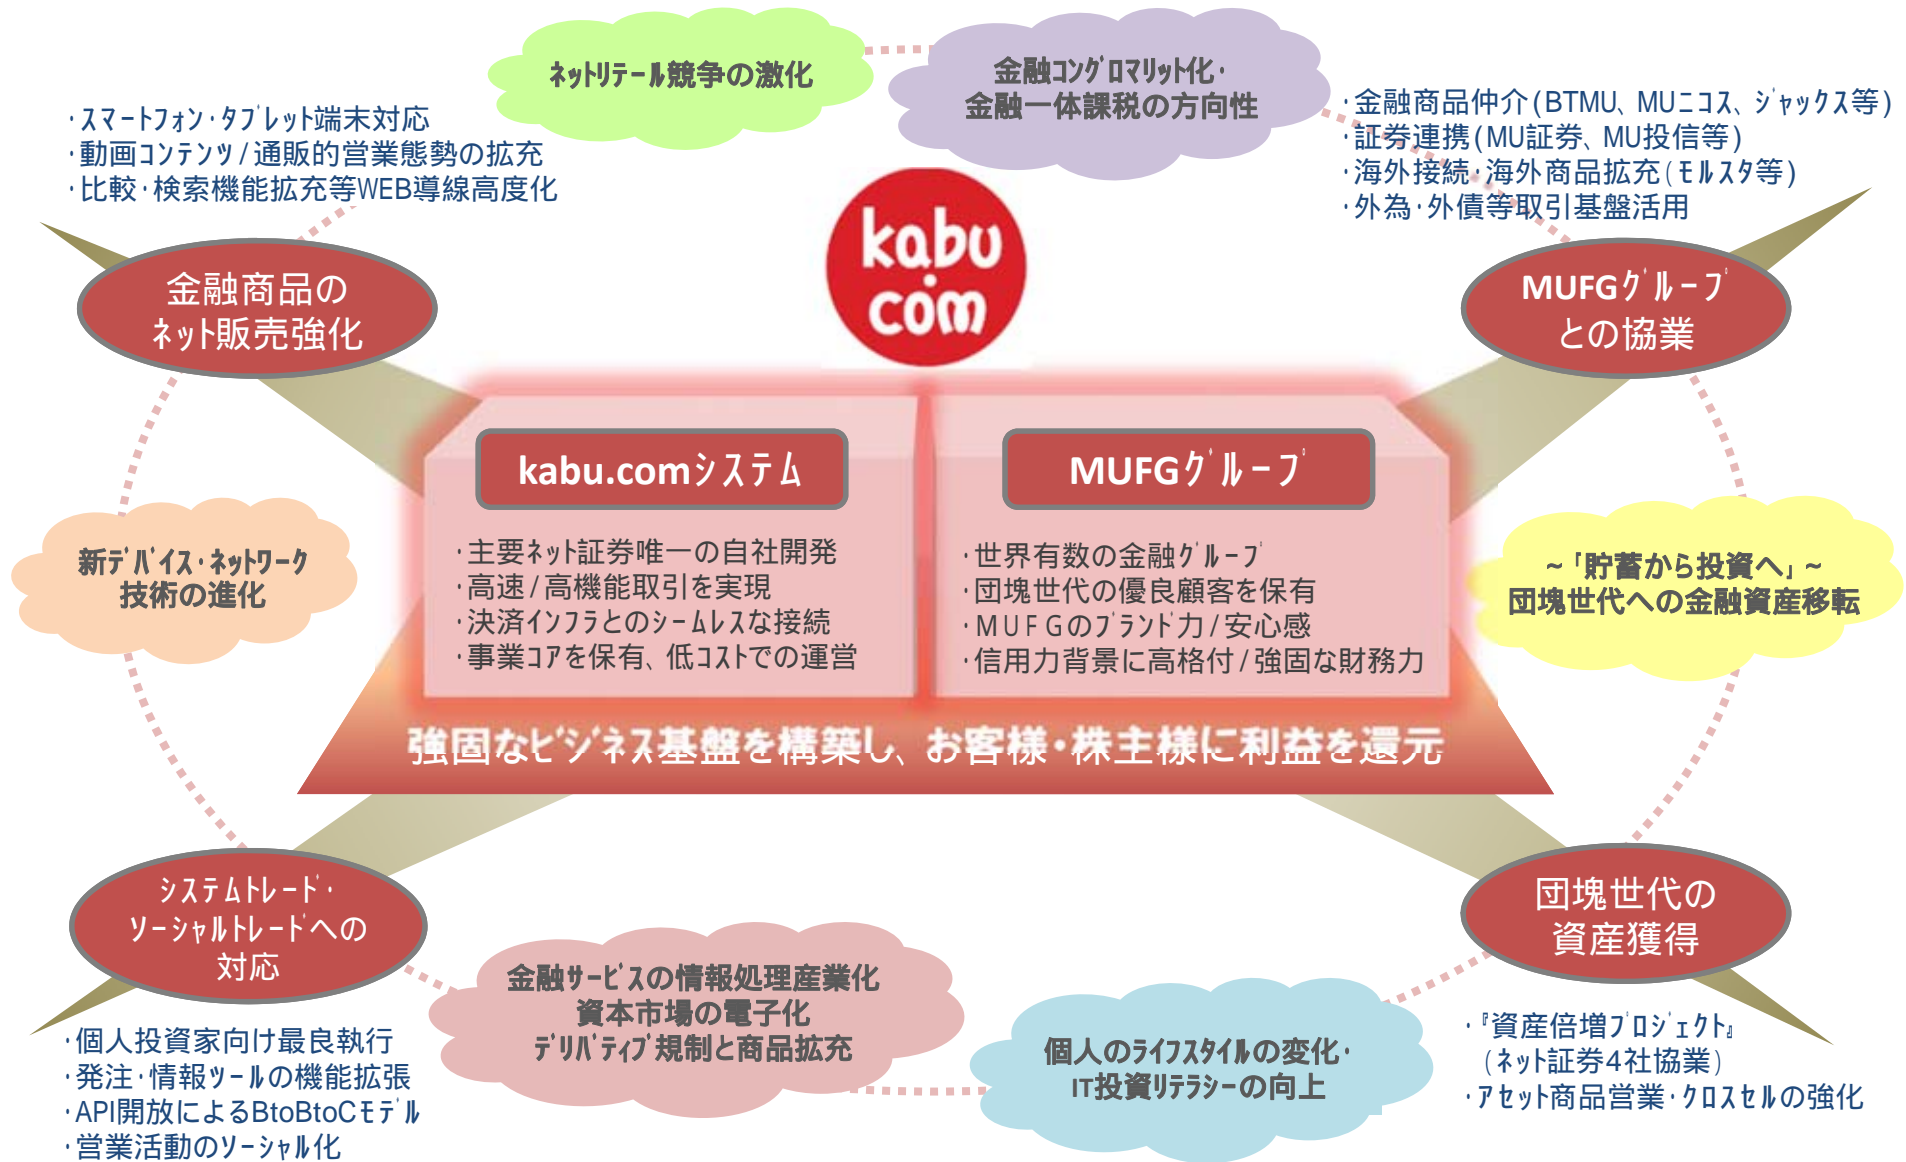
ﾈｯﾄﾘﾃｰﾙ競争の激化

金融ｺﾝｸﾞﾛﾏﾘｯﾄ化･
金融一体課税の方向性

･ｽﾏｰﾄﾌｫﾝ･ﾀﾌﾞﾚｯﾄ端末対応
･動画ｺﾝﾃﾝﾂ/通販的営業態勢の拡充
･比較･検索機能拡充等WEB導線高度化

･金融商品仲介(BTMU、MUﾆｺｽ、ｼﾞｬｯｸｽ等)
･証券連携(MU証券、MU投信等)
･海外接続･海外商品拡充(ﾓﾙｽﾀ等)
･外為･外債等取引基盤活用

kabu com

金融商品の
ネット販売強化

MUFGｸﾞﾙｰﾌﾟ
との協業

kabu.comｼｽﾃﾑ

･主要ﾈｯﾄ証券唯一の自社開発
･高速/高機能取引を実現
･決済ｲﾝﾌﾗとのｼｰﾑﾚｽな接続
･事業ｺｱを保有、低ｺｽﾄでの運営

MUFGｸﾞﾙｰﾌﾟ

･世界有数の金融ｸﾞﾙｰﾌﾟ
･団塊世代の優良顧客を保有
･MUFGのﾌﾞﾗﾝﾄﾞ力/安心感
･信用力背景に高格付/強固な財務力

新ﾃﾞﾊﾞｲｽ･ﾈｯﾄﾜｰｸ
技術の進化

～「貯蓄から投資へ」～
団塊世代への金融資産移転

強固なﾋﾞｼﾞﾈｽ基盤を構築し、お客様･株主様に利益を還元

ｼｽﾃﾑﾄﾚｰﾄﾞ･
ｿｰｼｬﾙﾄﾚｰﾄﾞへの
対応

団塊世代の
資産獲得

金融ｻｰﾋﾞｽの情報処理産業化
資本市場の電子化
ﾃﾞﾘﾊﾞﾃｨﾌﾞ規制と商品拡充

個人のﾗｲﾌｽﾀｲﾙの変化･
IT投資ﾘﾃﾗｼｰの向上

･『資産倍増ﾌﾟﾛｼﾞｪｸﾄ』
(ﾈｯﾄ証券4社協業)
･ｱｾｯﾄ商品営業･ｸﾛｽｾﾙの強化

･個人投資家向け最良執行
･発注･情報ﾂｰﾙの機能拡張
･API開放によるBtoBtoCﾓﾃﾞﾙ
･営業活動のｿｰｼｬﾙ化